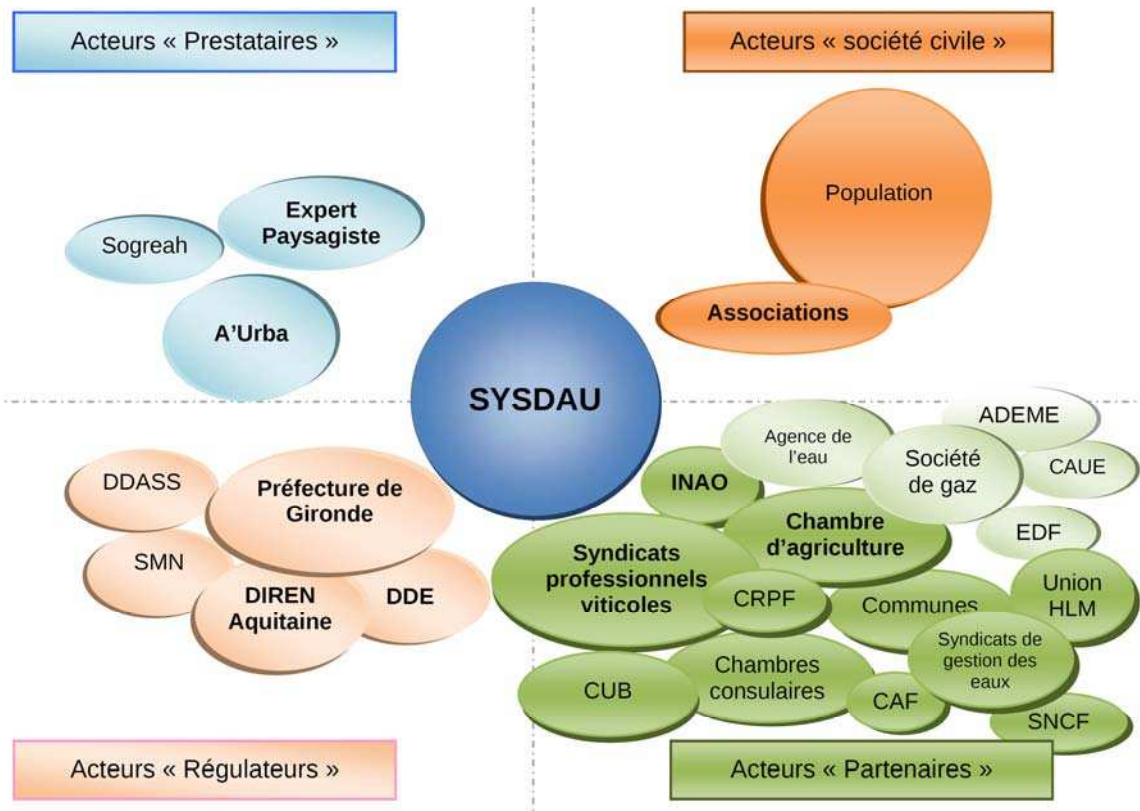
Acteurs « Prestataires »

Acteurs « société civile »

Sogreah

Expert Paysagiste

A'Urba

Population

Associations

SYSDAU

DDASS

Préfecture de Gironde

SMN

DIREN Aquitaine

DDE

Agence de l'eau

ADEME

Société de gaz

CAUE

INAO

Chambre d'agriculture

EDF

Syndicats professionnels viticoles

CRPF

Communes

Union HLM

Syndicats de gestion des eaux

CUB

Chambres consulaires

CAF

SNCF

Acteurs « Régulateurs »

Acteurs « Partenaires »